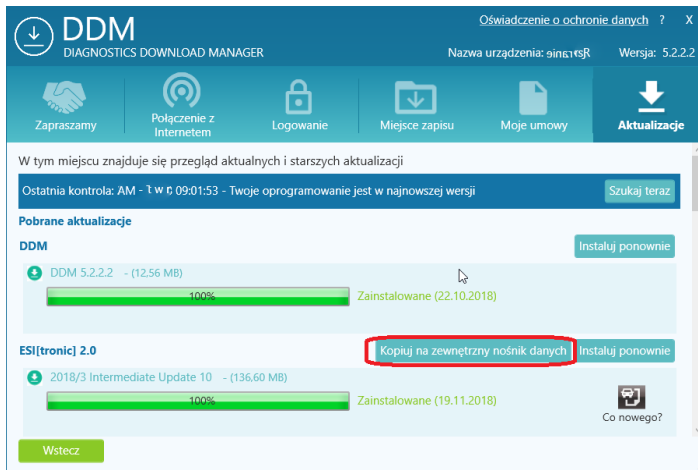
DDM
DIAGNOSTICS DOWNLOAD MANAGER

Oświadczenie o ochronie danych ? X
Nazwa urządzenia: ƨinɘɿɈɘЯ Wersja: 5.2.2.2

Zapraszamy
Połączenie z Internetem
Logowanie
Miejsce zapisu
Moje umowy
Aktualizacje

W tym miejscu znajduje się przegląd aktualnych i starszych aktualizacji

Ostatnia kontrola: AM - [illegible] 09:01:53 - Twoje oprogramowanie jest w najnowszej wersji
Szukaj teraz

Pobrane aktualizacje

DDM
Instaluj ponownie

DDM 5.2.2.2 - (12,56 MB)
100%
Zainstalowane (22.10.2018)

ESI[tronic] 2.0
Kopiuj na zewnętrzny nośnik danych
Instaluj ponownie

2018/3 Intermediate Update 10 - (136,60 MB)
100%
Zainstalowane (19.11.2018)
Co nowego?

Wstecz